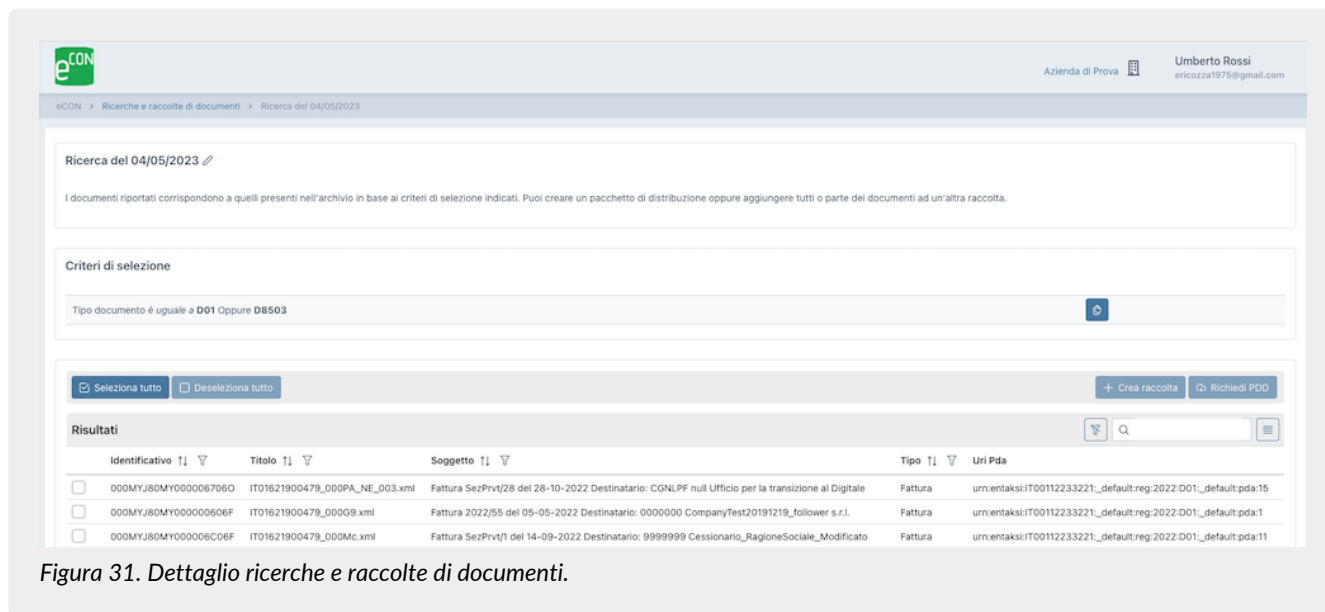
eCON

Azienda di Prova

Umberto Rossi
ericozza1975@gmail.com

eCON > Ricerche e raccolte di documenti > Ricerca del 04/05/2023

Ricerca del 04/05/2023

I documenti riportati corrispondono a quelli presenti nell'archivio in base ai criteri di selezione indicati. Puoi creare un pacchetto di distribuzione oppure aggiungere tutti o parte dei documenti ad un'altra raccolta.

Criteri di selezione

Tipo documento *è uguale a* **D01** Oppure **D8503**

Seleziona tutto | Deseleziona tutto | + Crea raccolta | Richiedi PDD

Risultati

| | Identificativo | Titolo | Soggetto | Tipo | Uri Pda |
|---|---|---|---|---|---|
| | 000MYJ80MY000006706O | IT01621900479_000PA_NE_003.xml | Fattura SezPrvt/28 del 28-10-2022 Destinatario: CGNLPF null Ufficio per la transizione al Digitale | Fattura | urn:entaksi:IT00112233221:_default:reg:2022:D01:_default:pda:15 |
| | 000MYJ80MY000000606F | IT01621900479_000G9.xml | Fattura 2022/55 del 05-05-2022 Destinatario: 0000000 CompanyTest20191219_follower s.r.l. | Fattura | urn:entaksi:IT00112233221:_default:reg:2022:D01:_default:pda:1 |
| | 000MYJ80MY000006C06F | IT01621900479_000Mc.xml | Fattura SezPrvt/1 del 14-09-2022 Destinatario: 9999999 Cessionario_RagioneSociale_Modificato | Fattura | urn:entaksi:IT00112233221:_default:reg:2022:D01:_default:pda:11 |

*Figura 31. Dettaglio ricerche e raccolte di documenti.*